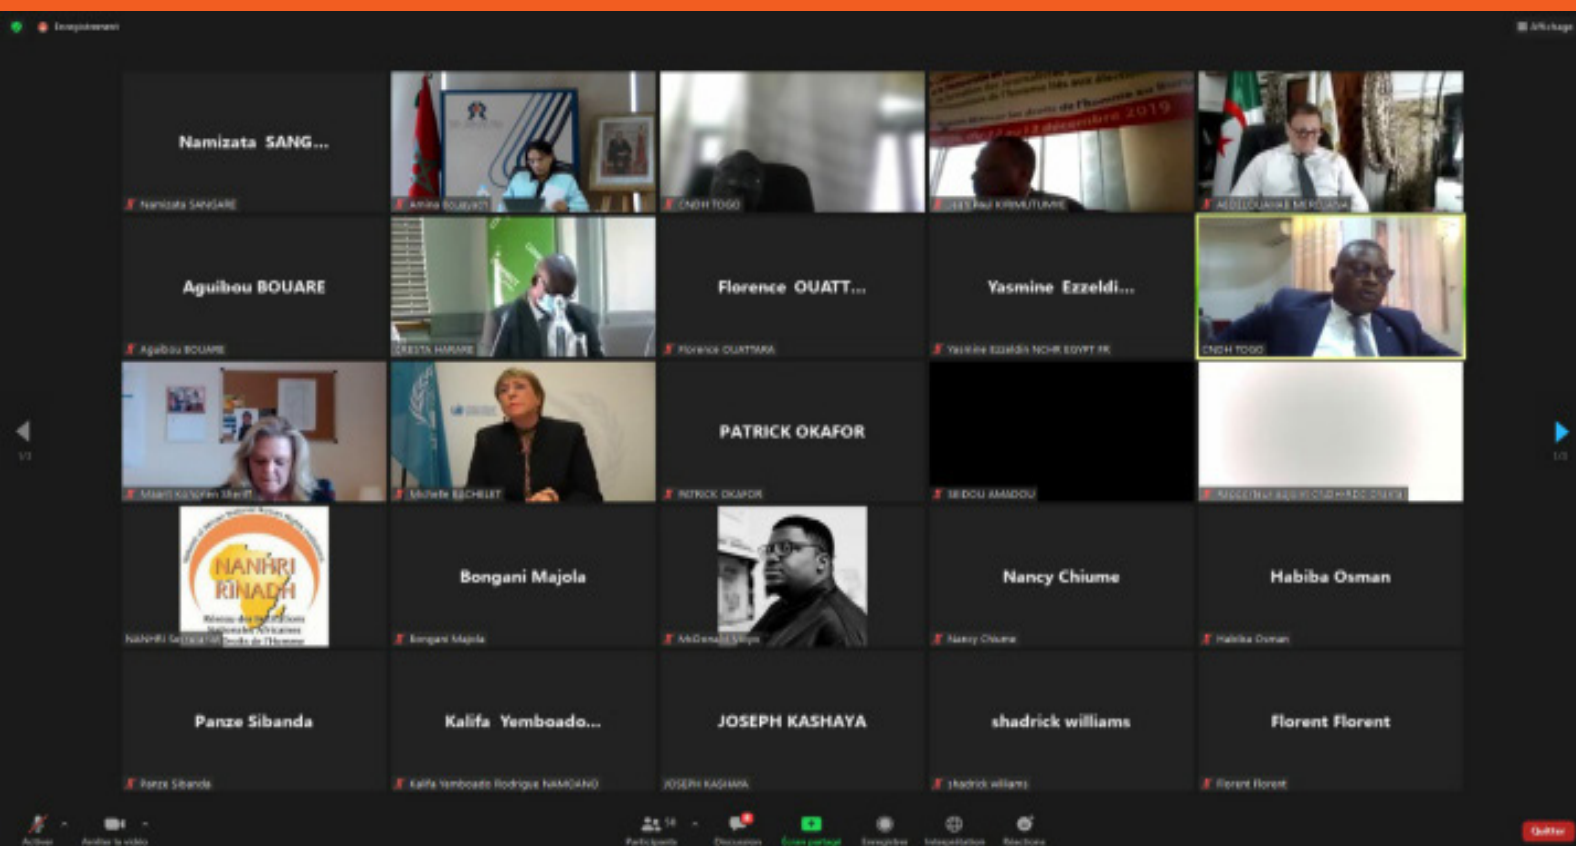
Enregistrement

Affichage

Namizata SANG...
Namizata SANGARE

Amina Bouayach

CNDH TOGO

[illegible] Paul KIRIMUTUMYE

ABDELOUAHAB MERDJANA

Aguibou BOUARE
Aguibou BOUARE

TERESTA HARARE

Florence OUATT...
Florence OUATTARA

Yasmine Ezzeldi...
Yasmine Ezzeldin NCHR EGYPT FR

CNDH TOGO

Maarit Kohonen Sheriff

Michelle BACHELET

PATRICK OKAFOR
PATRICK OKAFOR

SEIDOU AMADOU

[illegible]

NANHRI RINADH
Réseau des Institutions Nationales Africaines des Droits de l'Homme
NANHRI Secretariat

Bongani Majola
Bongani Majola

McDonald Vilaya

Nancy Chiume
Nancy Chiume

Habiba Osman
Habiba Osman

Panze Sibanda
Panze Sibanda

Kalifa Yemboado...
Kalifa Yemboado Rodrigue NAMOANO

JOSEPH KASHAYA
JOSEPH KASHAYA

shadrick williams
shadrick williams

Florent Florent
Florent Florent

1/2

1/2

Activer
Arrêter la vidéo
Participants 58
Discussion
Écran partagé
Enregistrer
Interprétation
Réactions
Quitter